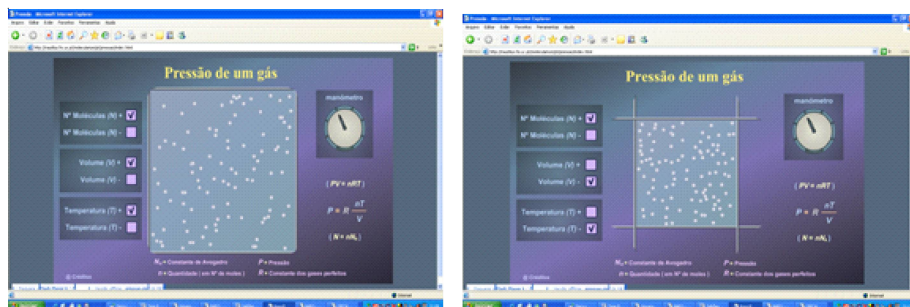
Pressão - Microsoft Internet Explorer

Pressão de um gás

manómetro

Nº Moléculas (N) +

Nº Moléculas (N) -

Volume (V) +

Volume (V) -

Temperatura (T) +

Temperatura (T) -

( $PV = nRT$ )

$P = R \frac{nT}{V}$

( $N = nN_A$ )

$N_A$ = Constante de Avogadro

$n$ = Quantidade ( em Nº de moles )

$P$ = Pressão

$R$ = Constante dos gases perfeitos

Créditos

Pressão - Microsoft Internet Explorer

Pressão de um gás

manómetro

Nº Moléculas (N) +

Nº Moléculas (N) -

Volume (V) +

Volume (V) -

Temperatura (T) +

Temperatura (T) -

( $PV = nRT$ )

$P = R \frac{nT}{V}$

( $N = nN_A$ )

$N_A$ = Constante de Avogadro

$n$ = Quantidade ( em Nº de moles )

$P$ = Pressão

$R$ = Constante dos gases perfeitos

Créditos